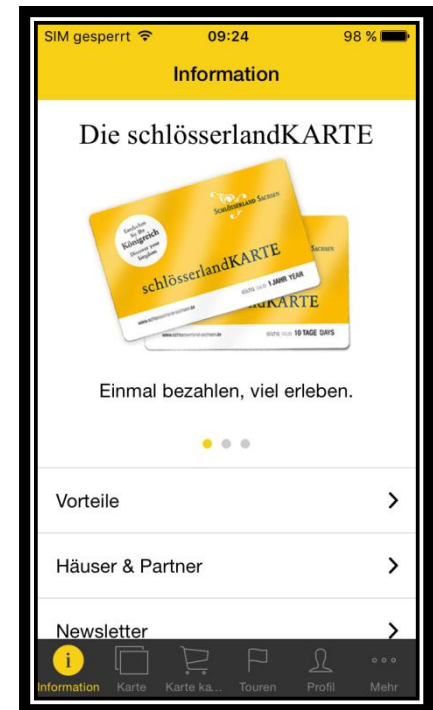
SIM gesperrt 09:24 98 %

Information

Die schlösserlandKARTE

Entdecken Sie Ihr Königreich Discover your kingdom

SCHLÖSSERLAND SACHSEN

schlösserlandKARTE

GÜLTIG VALID 1 JAHR YEAR

www.schloesserland-sachsen.de

SACHSEN

KARTE

GÜLTIG VALID 10 TAGE DAYS

www.schloesserland-sachsen.de

Einmal bezahlen, viel erleben.

Vorteile

Häuser & Partner

Newsletter

Information Karte Karte ka... Touren Profil Mehr